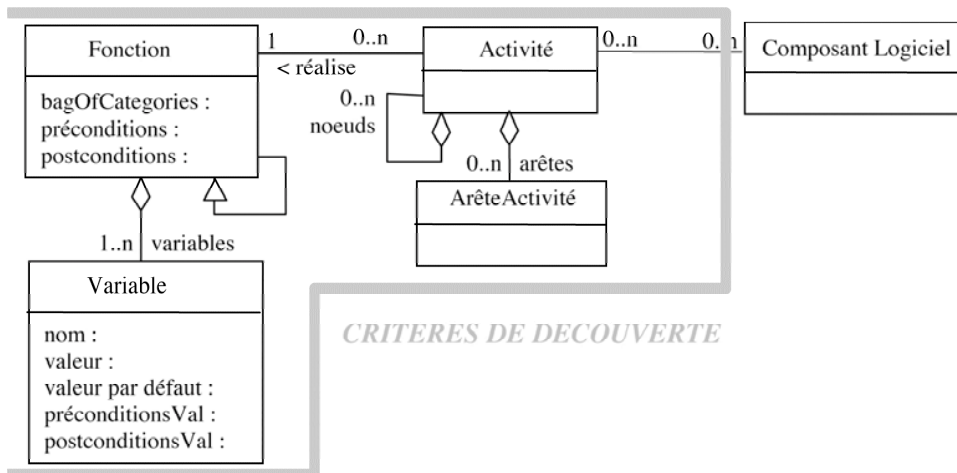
Fonction

bagOfCategories :
préconditions :
postconditions :

1

0..n

< réalise

Activité

0..n

0..n

Composant Logiciel

0..n
noeuds

0..n

arêtes

ArêteActivité

1..n

variables

Variable

nom :
valeur :
valeur par défaut :
préconditionsVal :
postconditionsVal :

CRITERES DE DECOUVERTE